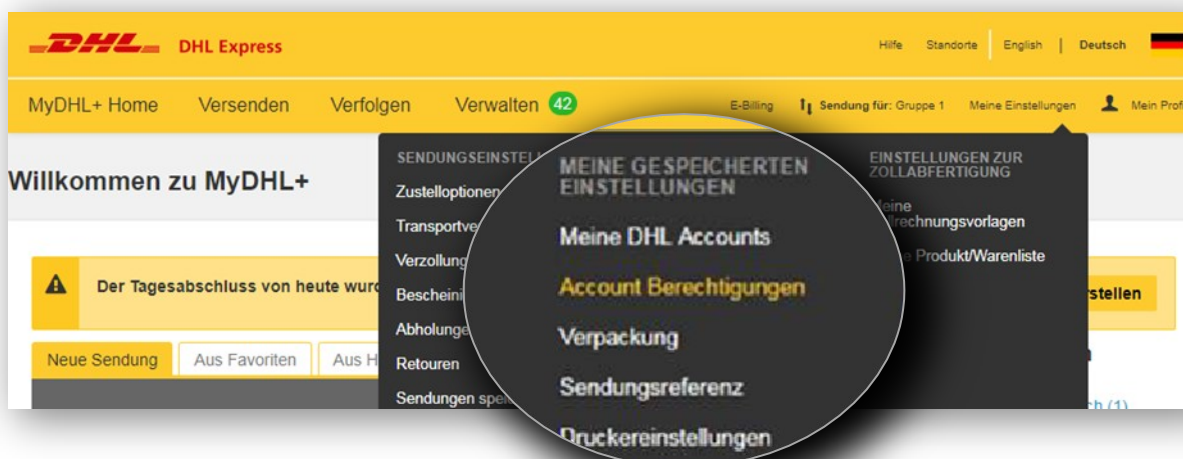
DHL DHL Express

Hilfe Standorte English | Deutsch

MyDHL+ Home Versenden Verfolgen Verwalten 42

E-Billing Sendung für: Gruppe 1 Meine Einstellungen Mein Prof

Willkommen zu MyDHL+

SENDUNGSEINSTELL

Zustelloptionen

Transportve

Verzollung

Bescheini

Abholunge

Retouren

Sendungen spe

MEINE GESPEICHERTEN EINSTELLUNGEN

Meine DHL Accounts

Account Berechtigungen

Verpackung

Sendungsreferenz

Druckereinstellungen

EINSTELLUNGEN ZUR ZOLLABFERTIGUNG

eine
rechnungsvorlagen

e Produkt/Warenliste

Der Tagesabschluss von heute wur

rstellen

Neue Sendung Aus Favoriten Aus H

ch (1)